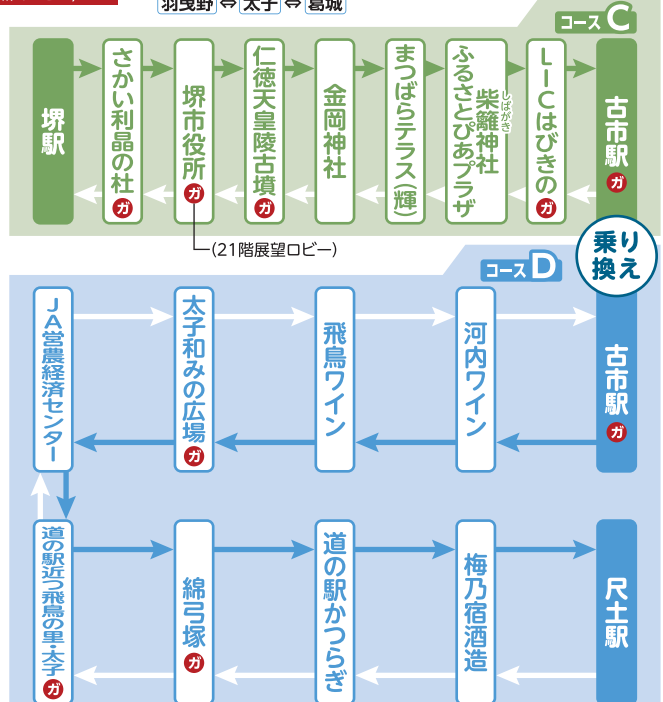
羽曳野 ⇔ 太子 ⇔ 葛城

コースC

堺駅

さかい利晶の杜 ガ

堺市役所 ガ

(21階展望ロビー)

仁徳天皇陵古墳 ガ

金岡神社

まつばらテラス(輝)

ふるさとぴあプラザ

柴籬神社 しばがき

IC はびきの ガ

古市駅 ガ

乗り換え

コースD

古市駅 ガ

河内ワイン

飛鳥ワイン

太子和みの広場 ガ

JA営農経済センター

道の駅近つ飛鳥の里・太子 ガ

綿弓塚 ガ

道の駅かつらぎ

梅乃宿酒造

尺土駅